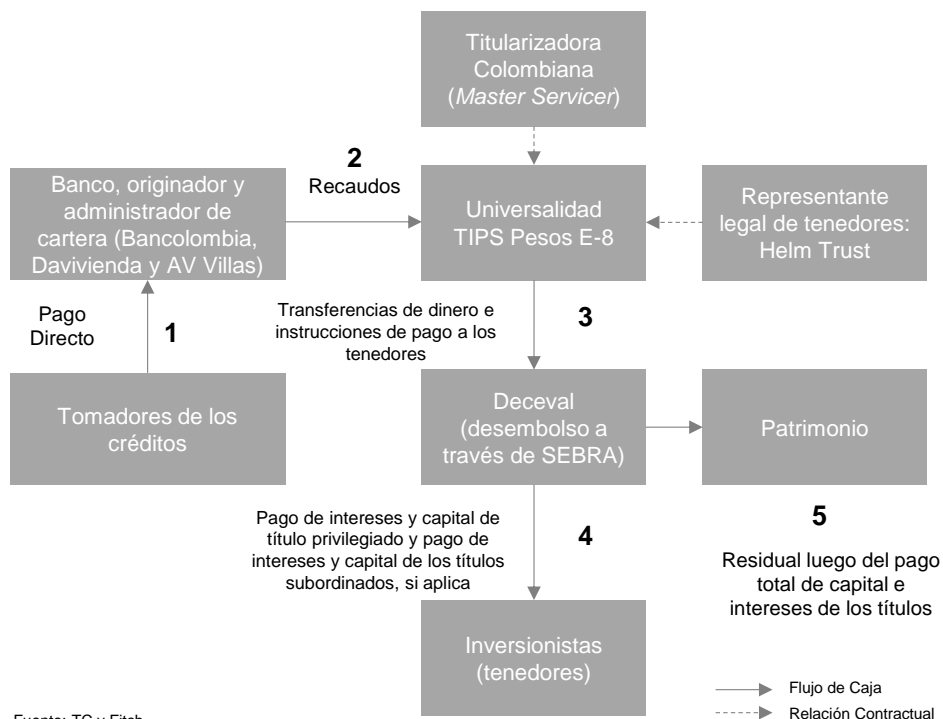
Titularizadora Colombiana (*Master Servicer*)

Banco, originador y administrador de cartera (Bancolombia, Davivienda y AV Villas)

2
Recaudos

Universalidad TIPS Pesos E-8

Representante legal de tenedores: Helm Trust

Pago Directo

1

Transferencias de dinero e instrucciones de pago a los tenedores

3

Tomadores de los créditos

Deceval (desembolso a través de SEBRA)

Patrimonio

5

Pago de intereses y capital de título privilegiado y pago de intereses y capital de los títulos subordinados, si aplica

4

Residual luego del pago total de capital e intereses de los títulos

Inversionistas (tenedores)

Flujo de Caja
Relación Contractual

Fuente: TC y Fitch